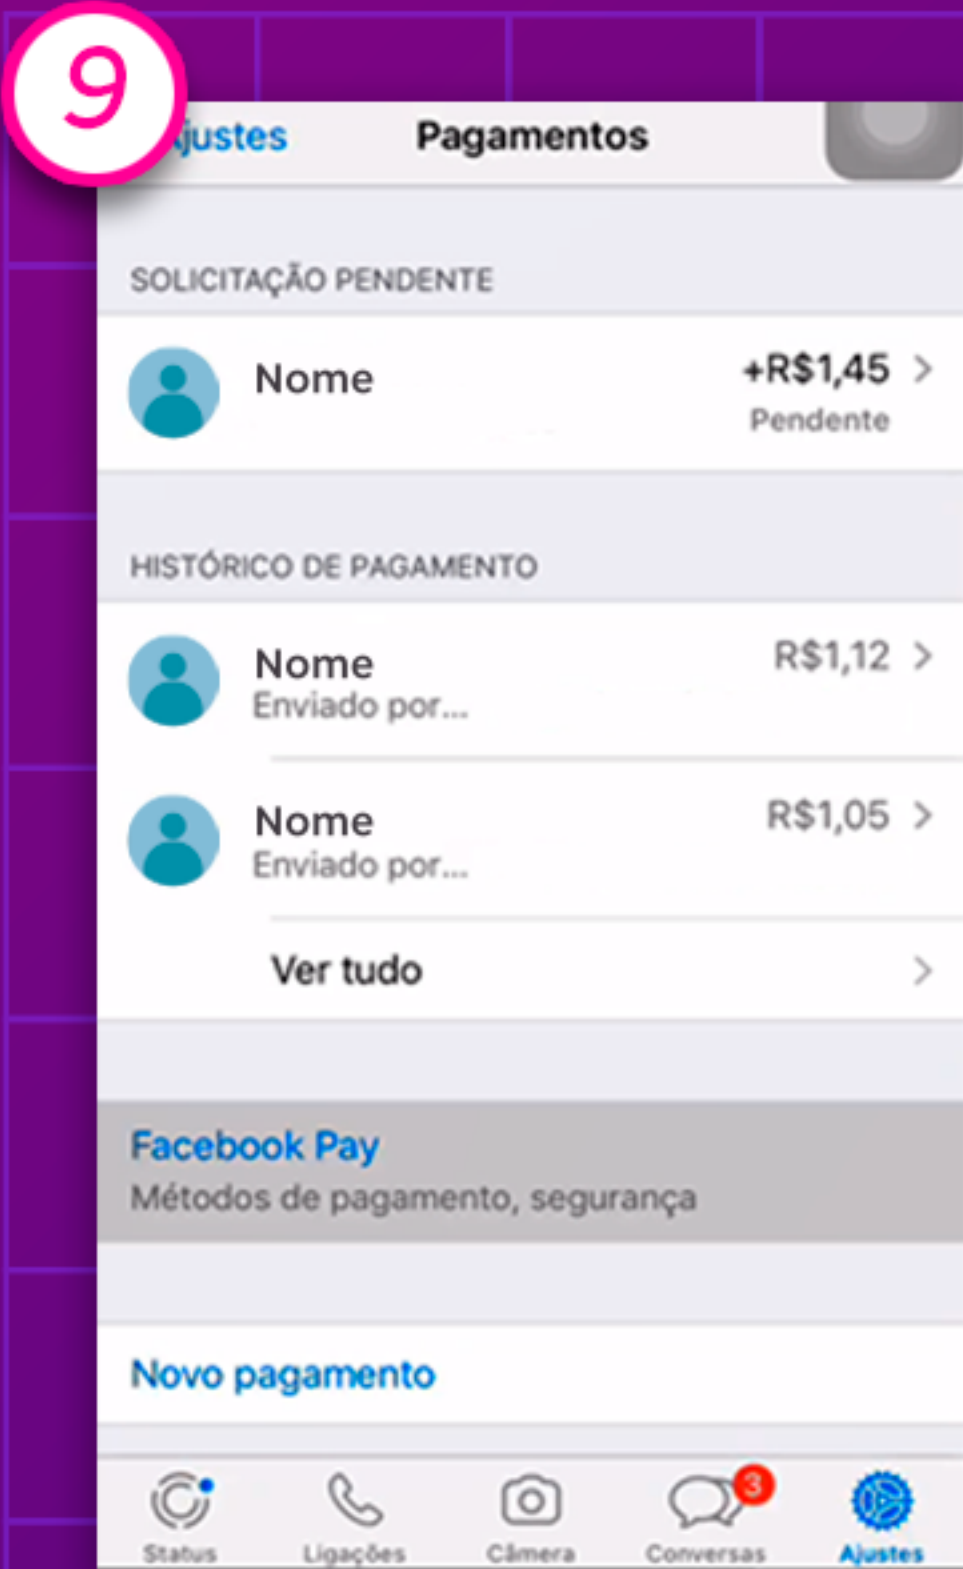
9

justes Pagamentos

SOLICITAÇÃO PENDENTE

Nome +R$1,45
Pendente

HISTÓRICO DE PAGAMENTO

Nome R$1,12
Enviado por...

Nome R$1,05
Enviado por...

Ver tudo

Facebook Pay
Métodos de pagamento, segurança

Novo pagamento

Status Ligações Câmera 3 Conversas Ajustes